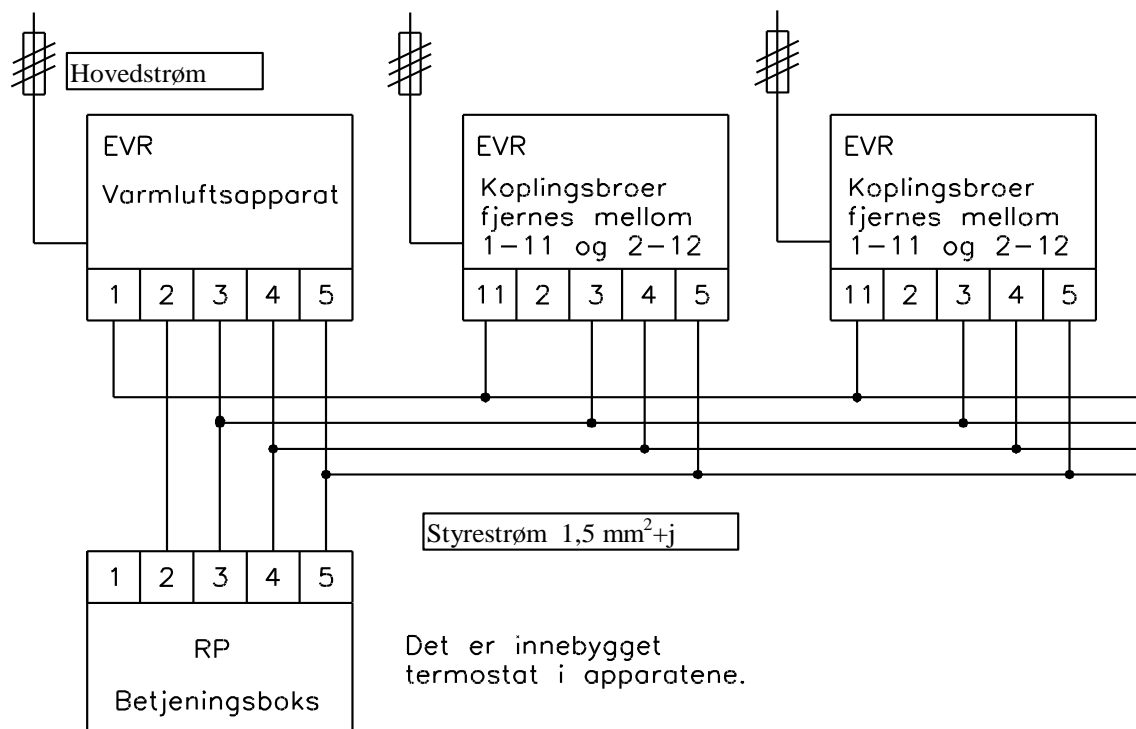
Hovedstrøm

EVR

Varmluftsapparat

| 1 | 2 | 3 | 4 | 5 |
|---|---|---|---|---|

EVR

Koplingsbroer fjernes mellom 1–11 og 2–12

| 11 | 2 | 3 | 4 | 5 |
|---|---|---|---|---|

EVR

Koplingsbroer fjernes mellom 1–11 og 2–12

| 11 | 2 | 3 | 4 | 5 |
|---|---|---|---|---|

Styrestrøm 1,5 $mm^2$+j

| 1 | 2 | 3 | 4 | 5 |
|---|---|---|---|---|

RP

Betjeningsboks

Det er innebygget termostat i apparatene.